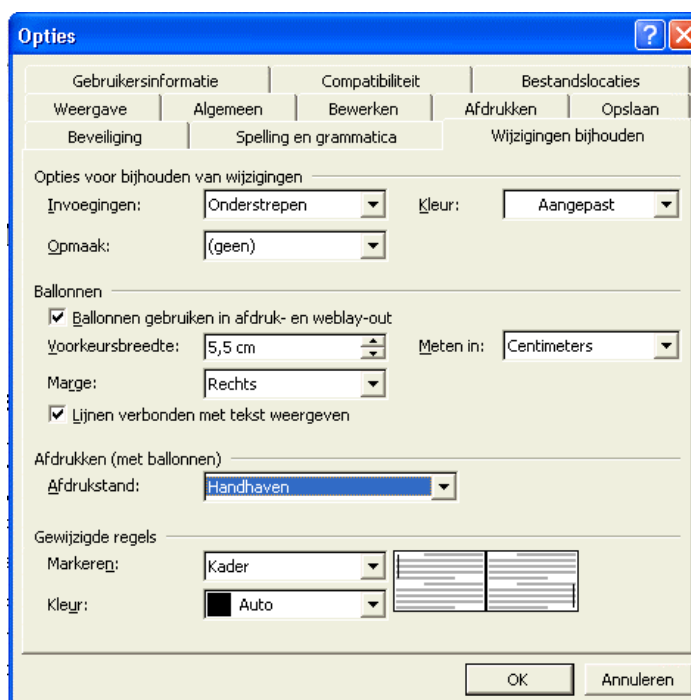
Opties

Gebruikersinformatie | Compatibiliteit | Bestandslocaties
Weergave | Algemeen | Bewerken | Afdrukken | Opslaan
Beveiliging | Spelling en grammatica | Wijzigingen bijhouden

Opties voor bijhouden van wijzigingen
Invoegingen: Onderstrepen
Kleur: Aangepast
Opmaak: (geen)

Ballonnen
Ballonnen gebruiken in afdruk- en weblay-out
Voorkeursbreedte: 5,5 cm
Meten in: Centimeters
Marge: Rechts
Lijnen verbonden met tekst weergeven

Afdrukken (met ballonnen)
Afdrukstand: Handhaven

Gewijzigde regels
Markeren: Kader
Kleur: Auto

OK
Annuleren